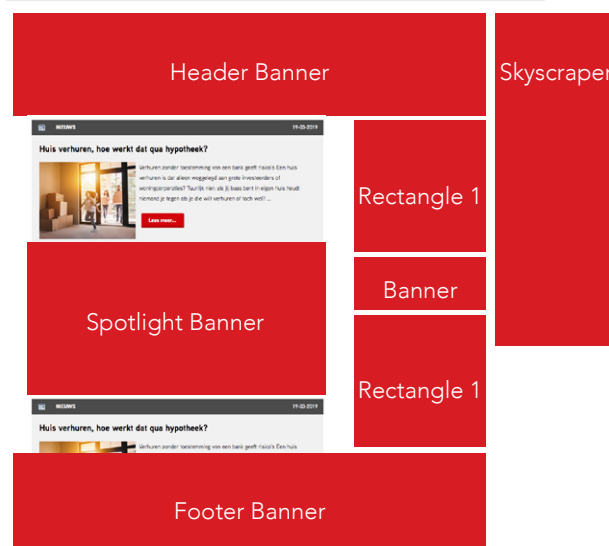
Header Banner

Skyscraper

NIEUWS 19-03-2019

Huis verhuren, hoe werkt dat qua hypotheek?

Verhuren zonder toestemming van een bank geeft risico's Een huis verhuren is dan alleen weggelegd aan grote investeerders of woningcorporaties? Taurijk niet als je baas bent in eigen huis heudt niemand je tegen als je die wilt verhuren of toch wel? ...

Lees meer...

Rectangle 1

Banner

Spotlight Banner

Rectangle 1

NIEUWS 19-03-2019

Huis verhuren, hoe werkt dat qua hypotheek?

Verhuren zonder toestemming van een bank geeft risico's Een huis

Footer Banner